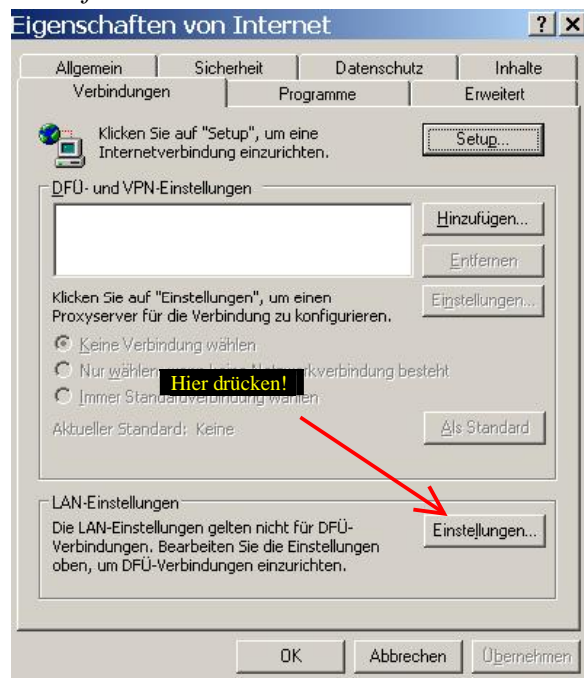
Eigenschaften von Internet ? X

Allgemein | Sicherheit | Datenschutz | Inhalte
Verbindungen | Programme | Erweitert

Klicken Sie auf "Setup", um eine Internetverbindung einzurichten.

Setup...

DFÜ- und VPN-Einstellungen

Hinzufügen...

Entfernen

Klicken Sie auf "Einstellungen", um einen Proxyserver für die Verbindung zu konfigurieren.

Einstellungen...

Keine Verbindung wählen

Nur wählen, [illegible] Netzwerkverbindung besteht

Immer Standardverbindung wählen

Hier drücken!

Aktueller Standard: Keine

Als Standard

LAN-Einstellungen

Die LAN-Einstellungen gelten nicht für DFÜ-Verbindungen. Bearbeiten Sie die Einstellungen oben, um DFÜ-Verbindungen einzurichten.

Einstellungen...

OK | Abbrechen | Übernehmen